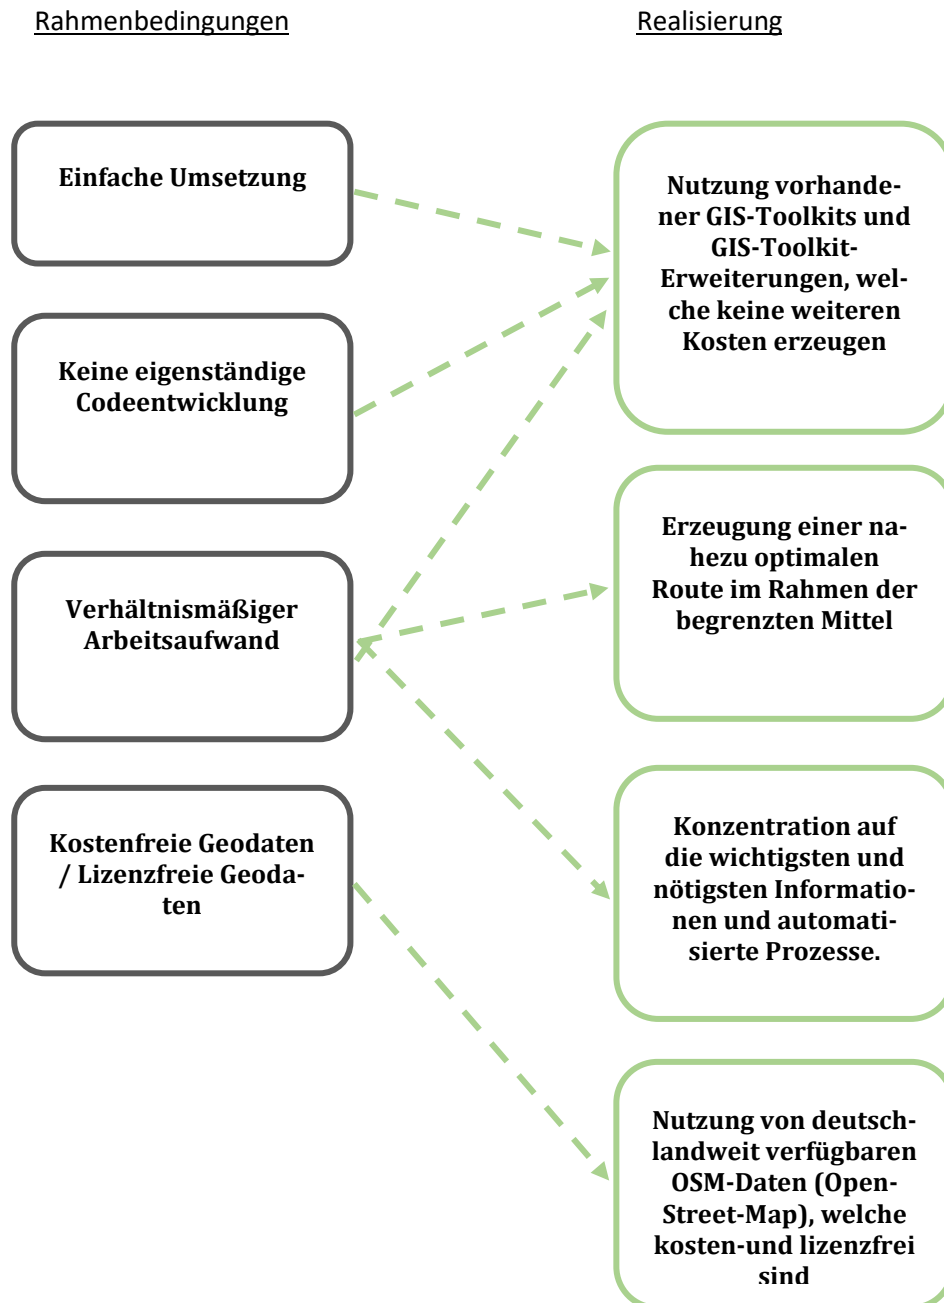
Rahmenbedingungen

Realisierung

Einfache Umsetzung

Keine eigenständige Codeentwicklung

Verhältnismäßiger Arbeitsaufwand

Kostenfreie Geodaten / Lizenzfreie Geodaten

Nutzung vorhandener GIS-Toolkits und GIS-Toolkit-Erweiterungen, welche keine weiteren Kosten erzeugen

Erzeugung einer nahezu optimalen Route im Rahmen der begrenzten Mittel

Konzentration auf die wichtigsten und nötigsten Informationen und automatisierte Prozesse.

Nutzung von deutschlandweit verfügbaren OSM-Daten (Open-Street-Map), welche kosten-und lizenzfrei sind